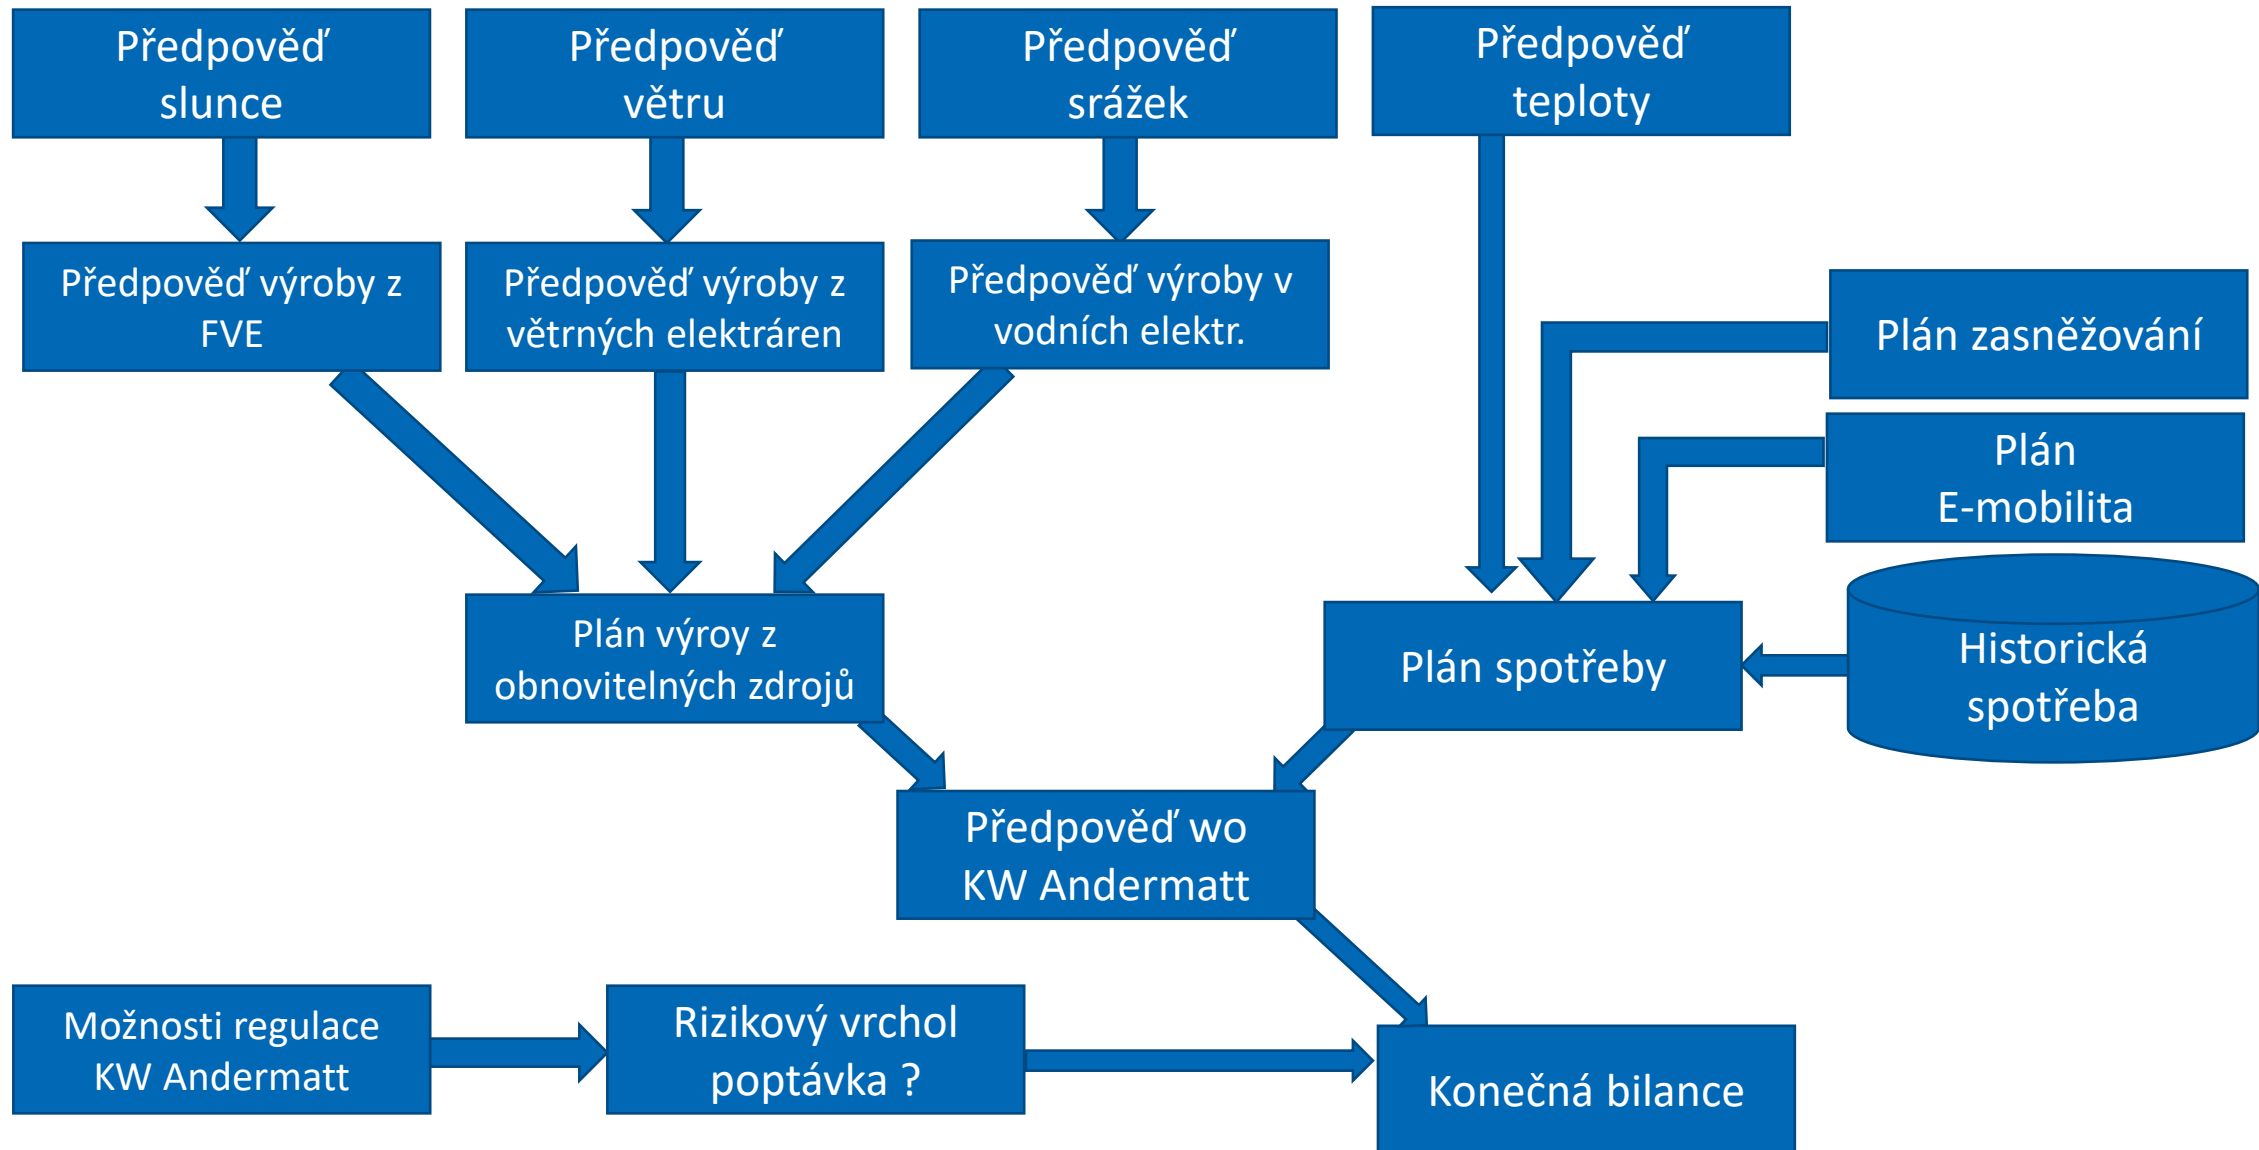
Předpověď slunce

Předpověď větru

Předpověď srážek

Předpověď teploty

Předpověď výroby z FVE

Předpověď výroby z větrných elektráren

Předpověď výroby v vodních elektr.

Plán zasněžování

Plán E-mobilita

Plán výroy z obnovitelných zdrojů

Plán spotřeby

Historická spotřeba

Předpověď wo KW Andermatt

Možnosti regulace KW Andermatt

Rizikový vrchol poptávka ?

Konečná bilance